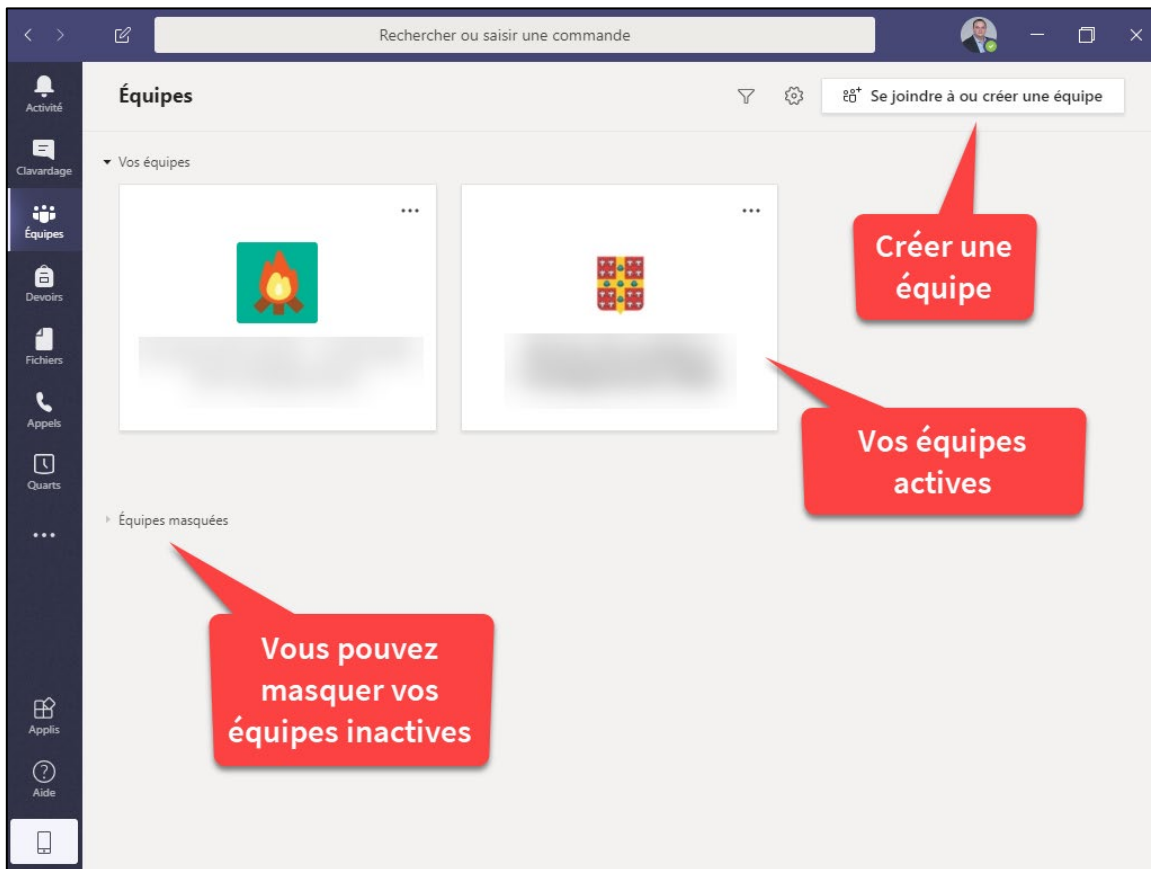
Rechercher ou saisir une commande

Activité
Clavardage
Équipes
Devoirs
Fichiers
Appels
Quarts
...
Applis
Aide

Équipes

Se joindre à ou créer une équipe

Vos équipes

...

...

Créer une équipe

Vos équipes actives

Équipes masquées

Vous pouvez masquer vos équipes inactives